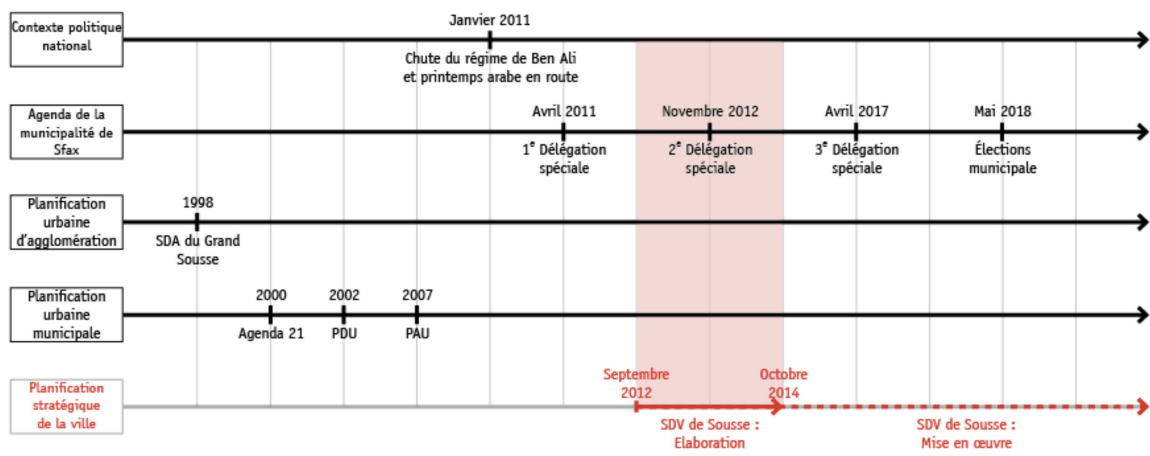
Contexte politique national

Janvier 2011

Chute du régime de Ben Ali et printemps arabe en route

Agenda de la municipalité de Sfax

Avril 2011

1$^{e}$ Délégation spéciale

Novembre 2012

2$^{e}$ Délégation spéciale

Avril 2017

3$^{e}$ Délégation spéciale

Mai 2018

Élections municipale

Planification urbaine d'agglomération

1998

SDA du Grand Sousse

Planification urbaine municipale

2000

Agenda 21

2002

PDU

2007

PAU

Planification stratégique de la ville

Septembre 2012

Octobre 2014

SDV de Sousse : Elaboration

SDV de Sousse : Mise en œuvre